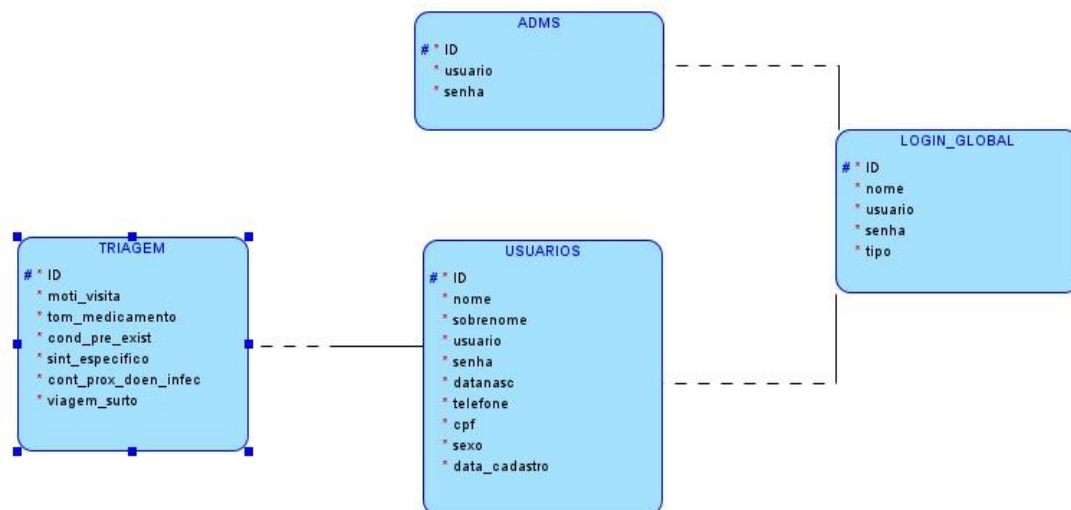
ADMS
# * ID
* usuario
* senha

LOGIN_GLOBAL
# * ID
* nome
* usuario
* senha
* tipo

TRIAGEM
# * ID
* moti_visita
* tom_medicamento
* cond_pre_exist
* sint_especifico
* cont_prox_doen_infec
* viagem_surto

USUARIOS
# * ID
* nome
* sobrenome
* usuario
* senha
* datanasc
* telefone
* cpf
* sexo
* data_cadastro